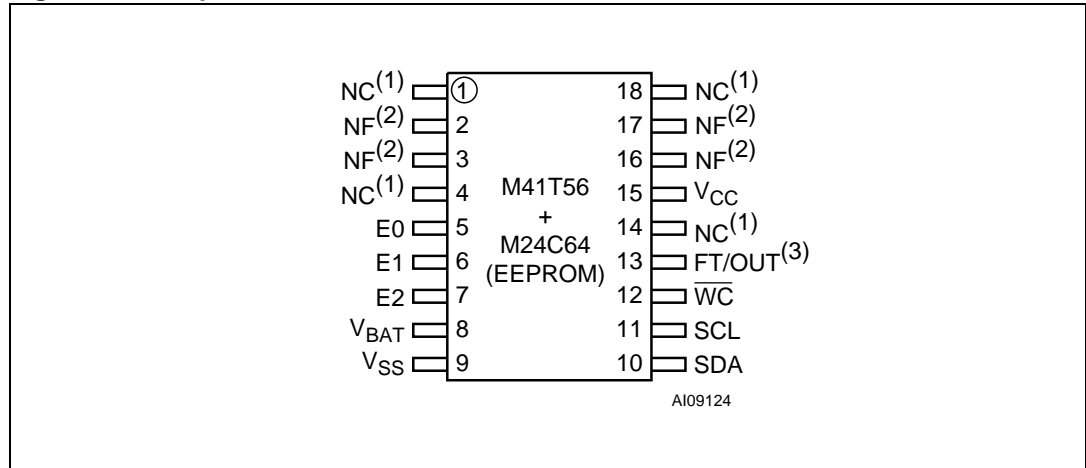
$NC^{(1)}$ 1
$NF^{(2)}$ 2
$NF^{(2)}$ 3
$NC^{(1)}$ 4
E0 5
E1 6
E2 7
$V_{BAT}$ 8
$V_{SS}$ 9

M41T56
+
M24C64
(EEPROM)

18 $NC^{(1)}$
17 $NF^{(2)}$
16 $NF^{(2)}$
15 $V_{CC}$
14 $NC^{(1)}$
13 $FT/OUT^{(3)}$
12 $\overline{WC}$
11 SCL
10 SDA

AI09124